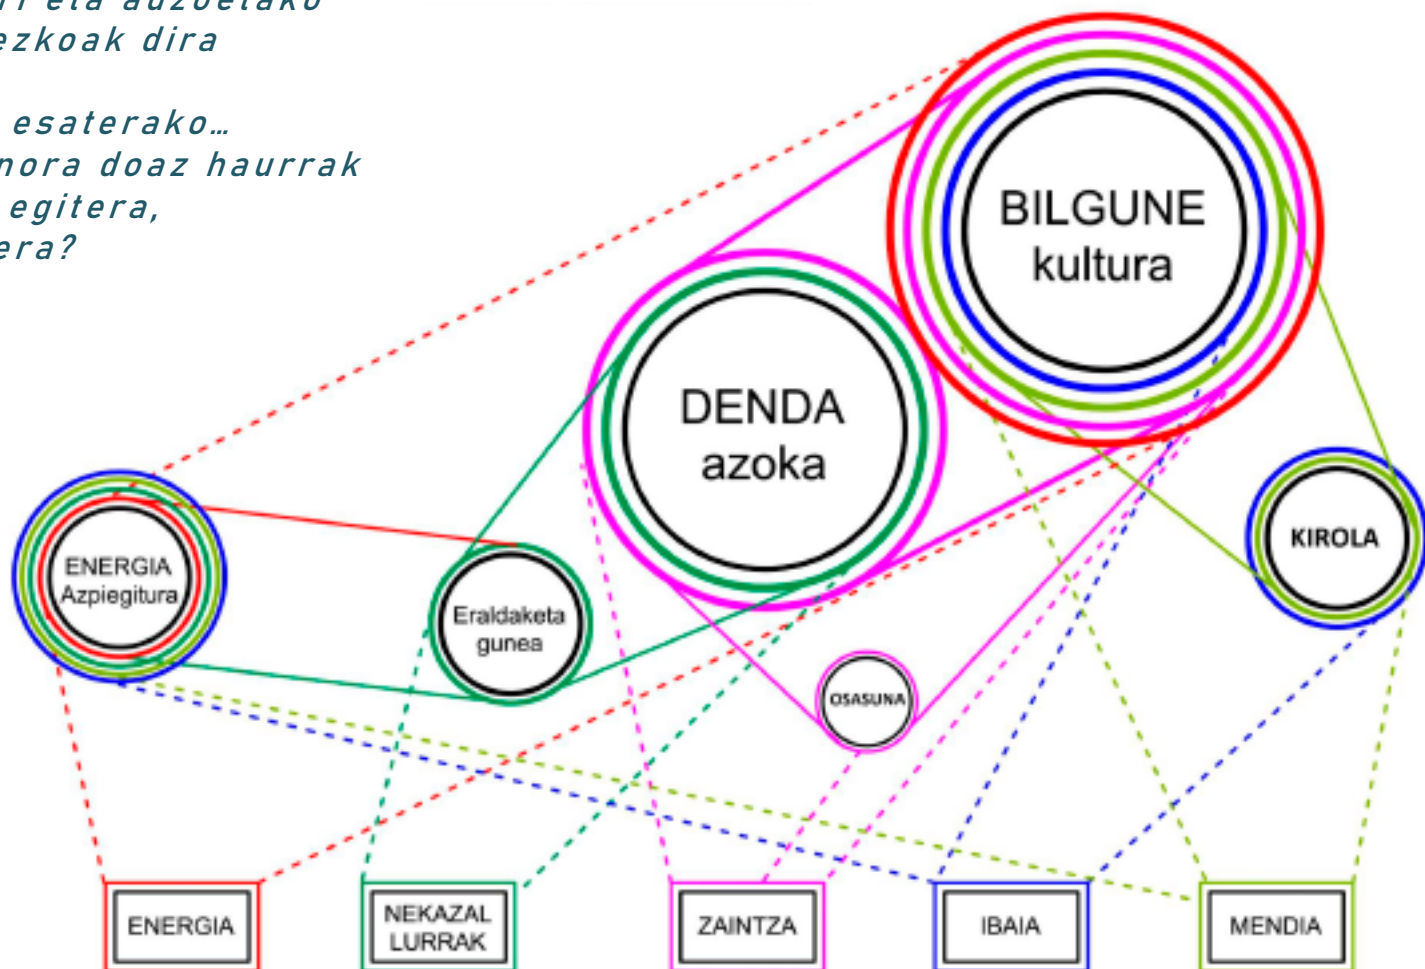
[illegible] eta auzoetako
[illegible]ezkoak dira

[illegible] esaterako…
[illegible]nora doaz haurrak
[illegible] egitera,
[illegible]era?

BILGUNE kultura

DENDA azoka

ENERGIA Azpiegitura

Eraldaketa gunea

KIROLA

OSASUNA

ENERGIA

NEKAZAL LURRAK

ZAINTZA

IBAIA

MENDIA